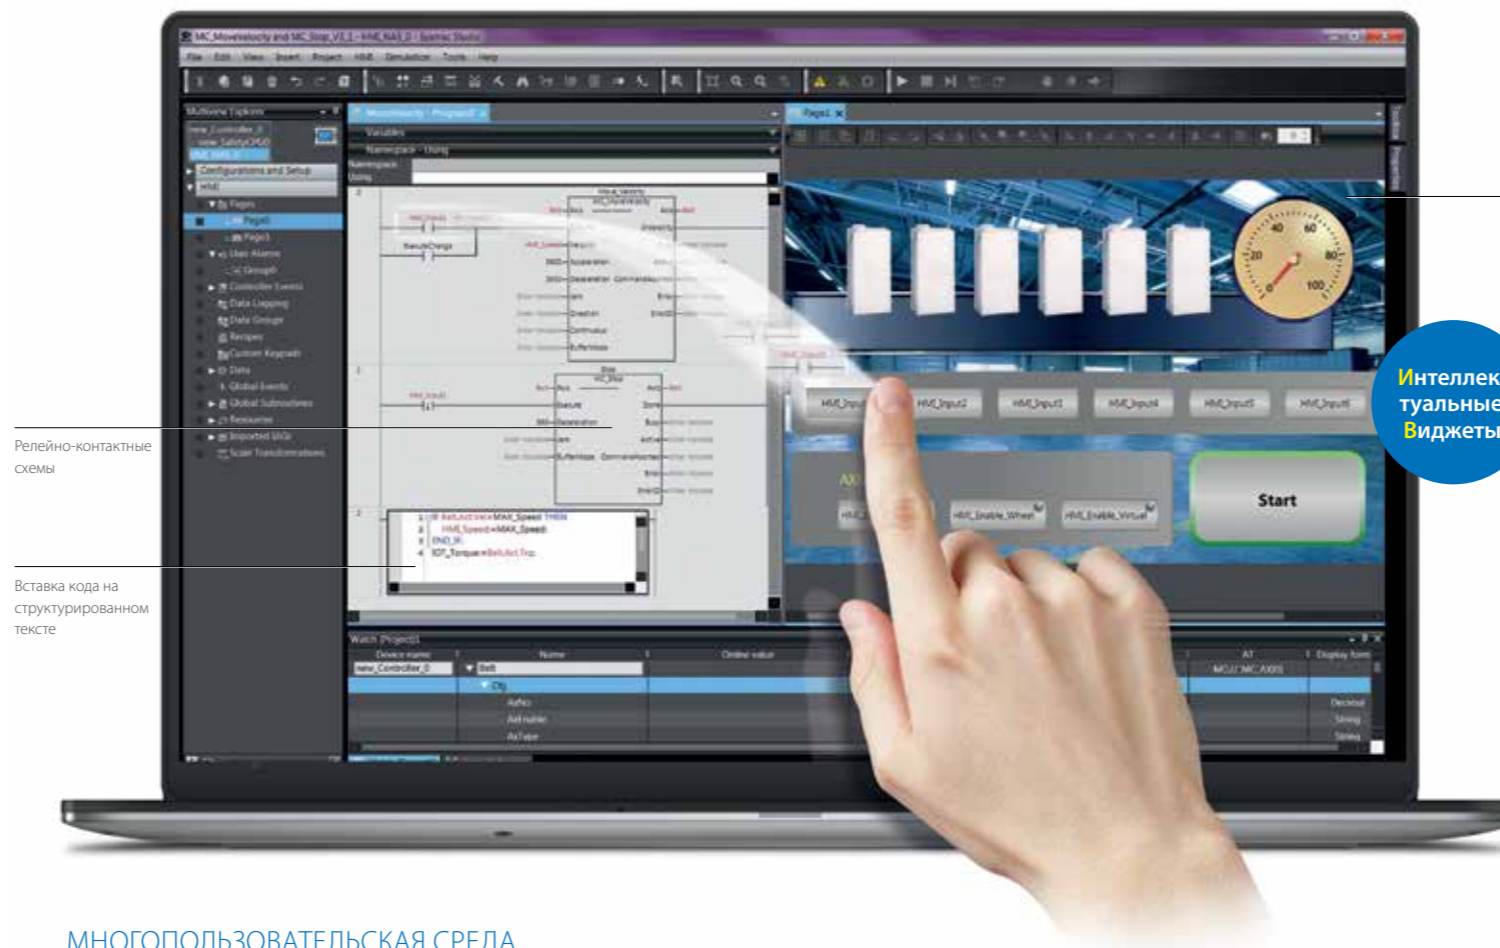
MC_MoveVelocity and MC_Stop_V3_1 - HMI_NA5_0 - Sysmac Studio

File Edit View Insert Project HMI Simulation Tools Help

Multiview Explorer

new_Controller_0
new_SafetyCPU0
HMI_NA5_0

Configurations and Setup
HMI
Pages
Page0
Page1
User Alarms
Group0
Controller Events
Data Logging
Data Groups
Recipes
Custom Keypads
Data
Global Events
Global Subroutines
Resources
Imported DLLs
Scale Transformations

MoveVelocity - Program0

Variables
Namespace - Using
Namespace
Using

MC_MoveVelocity
MC_Stop

Execute
Acceleration
Deceleration
Jerk
Direction
Continuous
BufferMode
Velocity
Busy
Active
Error
ErrorID
CommandAborted

IF Belt.Act.Vel>MAX_Speed THEN
HMI_Speed:=MAX_Speed;
END_IF;
IOT_Torque:=Belt.Act.Trq;

Page1

40
60
20
80
0
100

HMI_Input1 HMI_Input2 HMI_Input3 HMI_Input4 HMI_Input5 HMI_Input6

AXI
HMI_
HMI_Enable_Wheel
HMI_Enable_Virtual

Start

Watch (Project)1

Device name
Name
Online value
AT
Display form

new_Controller_0
Belt
Cfg
Axtvo
Axtnable
AxType
MC/J/ MC AXIS
Decimal
String
String

Интеллектуальные Виджеты

Релейно-контактные схемы

Вставка кода на структурированном тексте

МНОГОПОЛЬЗОВАТЕЛЬСКАЯ СРЕДА